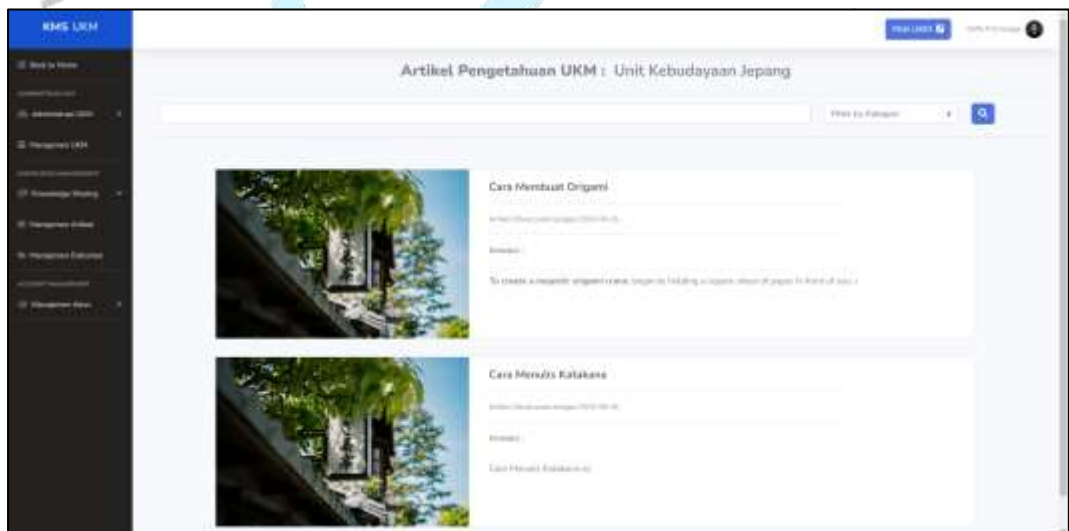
KMS UKM

Back to Home

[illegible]

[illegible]

Manajemen UKM

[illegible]

Knowledge Sharing

Manajemen Artikel

Manajemen Dokumen

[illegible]

Manajemen Akun

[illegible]

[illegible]

Artikel Pengetahuan UKM : Unit Kebudayaan Jepang

Filter by Kategori

Cara Membuat Origami

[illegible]

Kreator :

To create a majestic origami crane, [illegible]

Cara Menulis Katakana

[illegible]

Kreator :

Cara Menulis Katakana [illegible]